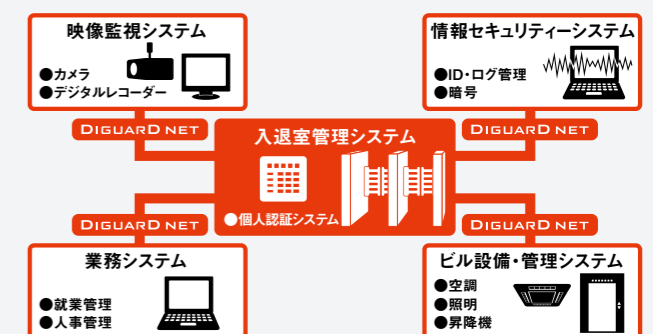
映像監視システム

●カメラ
●デジタルレコーダー

情報セキュリティーシステム

●ID・ログ管理
●暗号

DIGUARD NET

DIGUARD NET

入退室管理システム

●個人認証システム

DIGUARD NET

DIGUARD NET

業務システム

●就業管理
●人事管理

ビル設備・管理システム

●空調
●照明
●昇降機